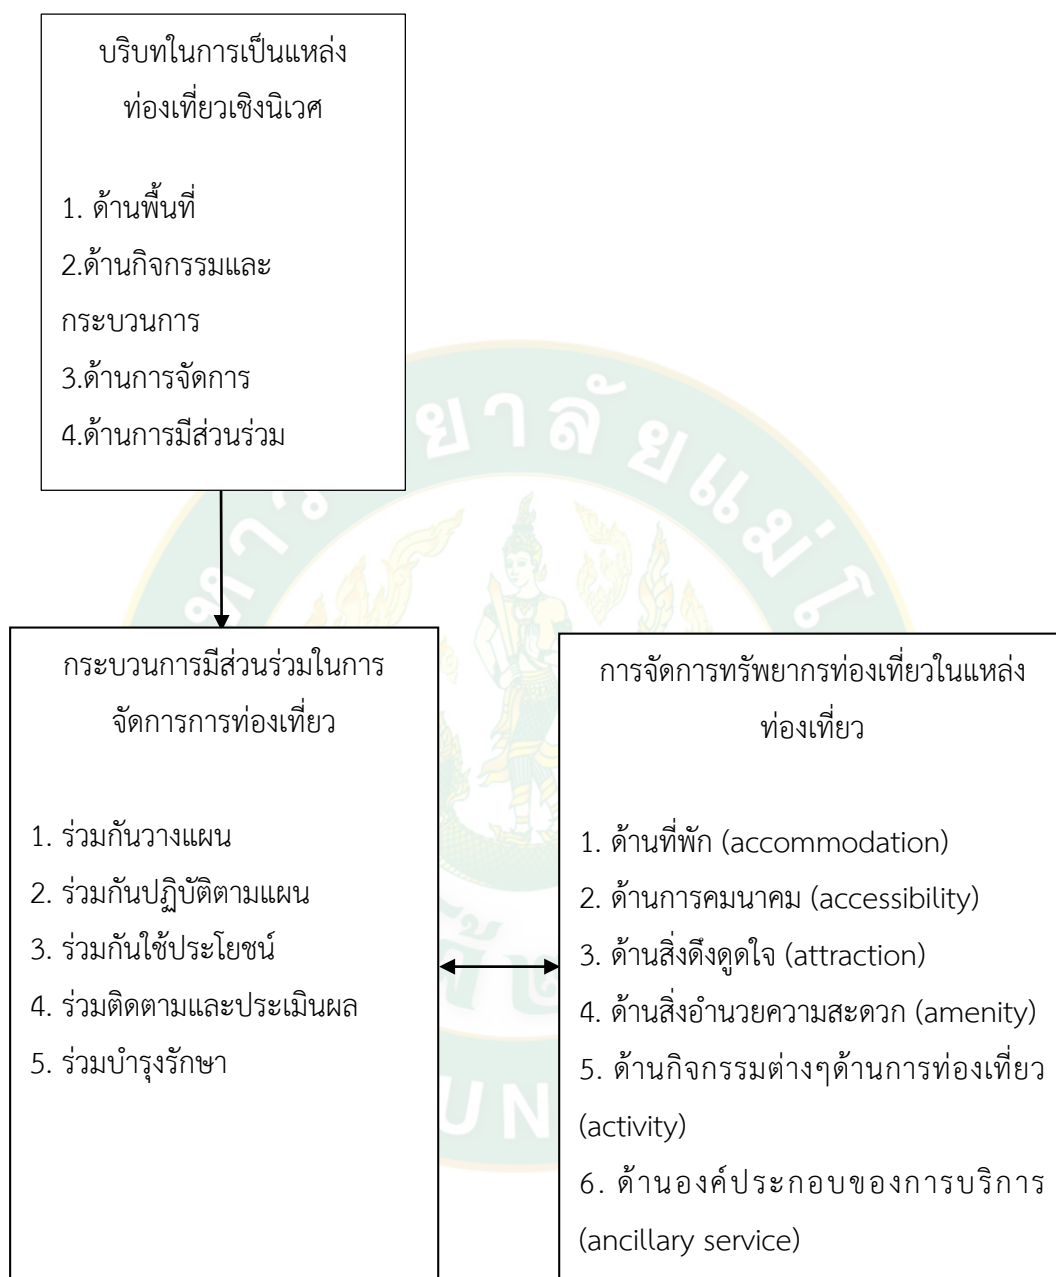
บริบทในการเป็นแหล่งท่องเที่ยวเชิงนิเวศ

1. ด้านพื้นที่
2.ด้านกิจกรรมและกระบวนการ
3.ด้านการจัดการ
4.ด้านการมีส่วนร่วม

กระบวนการมีส่วนร่วมในการจัดการการท่องเที่ยว

1. ร่วมกันวางแผน
2. ร่วมกันปฏิบัติตามแผน
3. ร่วมกันใช้ประโยชน์
4. ร่วมติดตามและประเมินผล
5. ร่วมบำรุงรักษา

การจัดการทรัพยากรท่องเที่ยวในแหล่งท่องเที่ยว

1. ด้านที่พัก (accommodation)
2. ด้านการคมนาคม (accessibility)
3. ด้านสิ่งดึงดูดใจ (attraction)
4. ด้านสิ่งอำนวยความสะดวก (amenity)
5. ด้านกิจกรรมต่างๆด้านการท่องเที่ยว (activity)
6. ด้านองค์ประกอบของการบริการ (ancillary service)